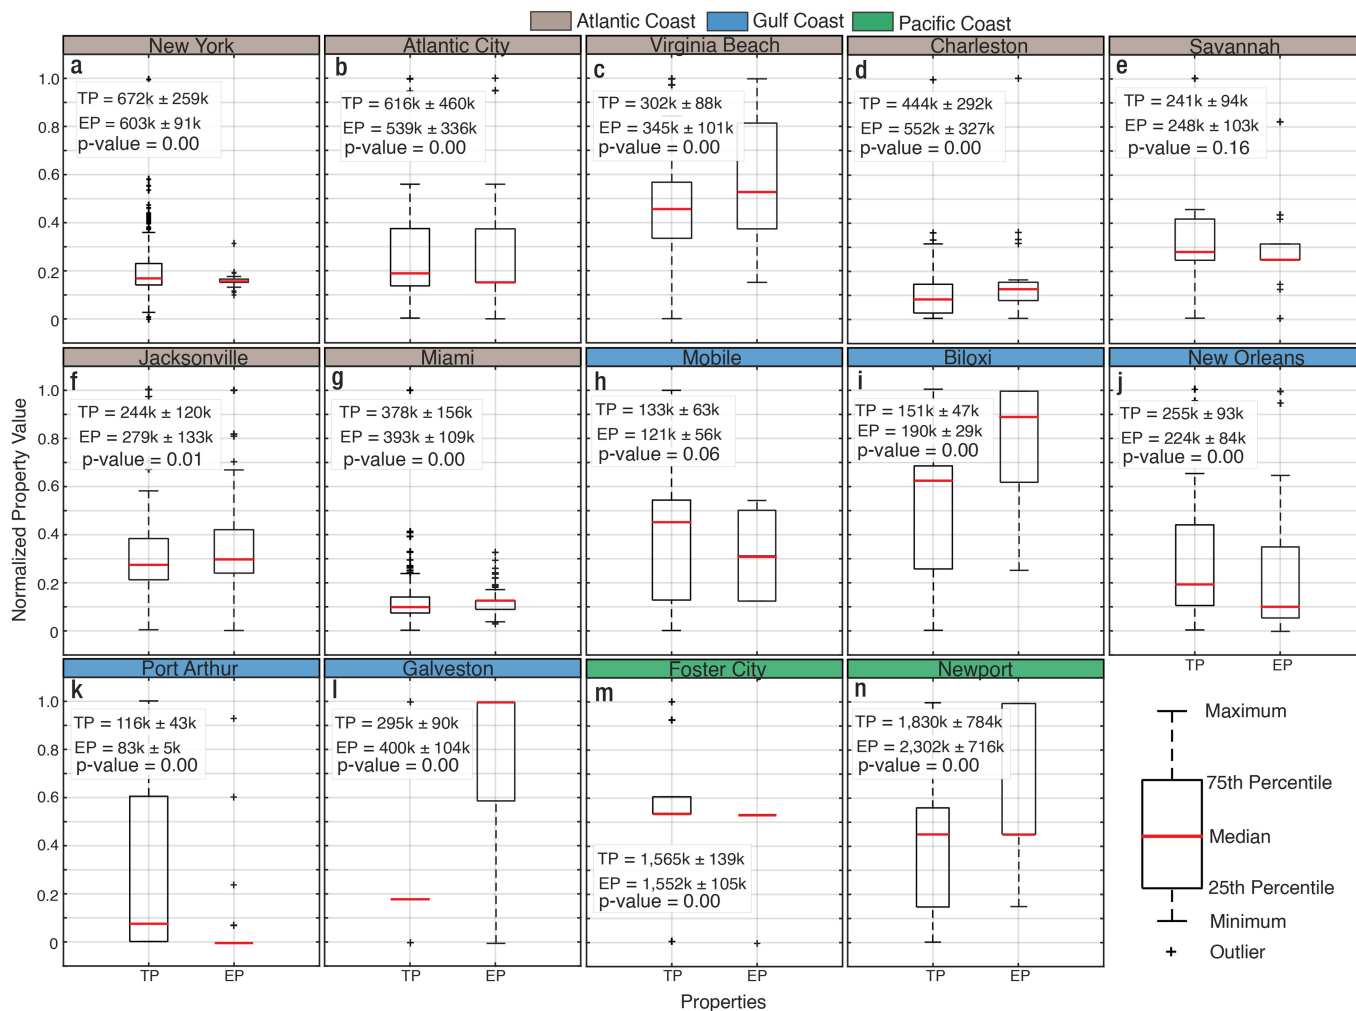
Atlantic Coast Gulf Coast Pacific Coast

New York
a
TP = 672k ± 259k
EP = 603k ± 91k
p-value = 0.00

Atlantic City
b
TP = 616k ± 460k
EP = 539k ± 336k
p-value = 0.00

Virginia Beach
c
TP = 302k ± 88k
EP = 345k ± 101k
p-value = 0.00

Charleston
d
TP = 444k ± 292k
EP = 552k ± 327k
p-value = 0.00

Savannah
e
TP = 241k ± 94k
EP = 248k ± 103k
p-value = 0.16

Jacksonville
f
TP = 244k ± 120k
EP = 279k ± 133k
p-value = 0.01

Miami
g
TP = 378k ± 156k
EP = 393k ± 109k
p-value = 0.00

Mobile
h
TP = 133k ± 63k
EP = 121k ± 56k
p-value = 0.06

Biloxi
i
TP = 151k ± 47k
EP = 190k ± 29k
p-value = 0.00

New Orleans
j
TP = 255k ± 93k
EP = 224k ± 84k
p-value = 0.00

Port Arthur
k
TP = 116k ± 43k
EP = 83k ± 5k
p-value = 0.00

Galveston
l
TP = 295k ± 90k
EP = 400k ± 104k
p-value = 0.00

Foster City
m
TP = 1,565k ± 139k
EP = 1,552k ± 105k
p-value = 0.00

Newport
n
TP = 1,830k ± 784k
EP = 2,302k ± 716k
p-value = 0.00

1.0 0.8 0.6 0.4 0.2 0
Normalized Property Value
TP EP
Properties

Maximum
75th Percentile
Median
25th Percentile
Minimum
Outlier